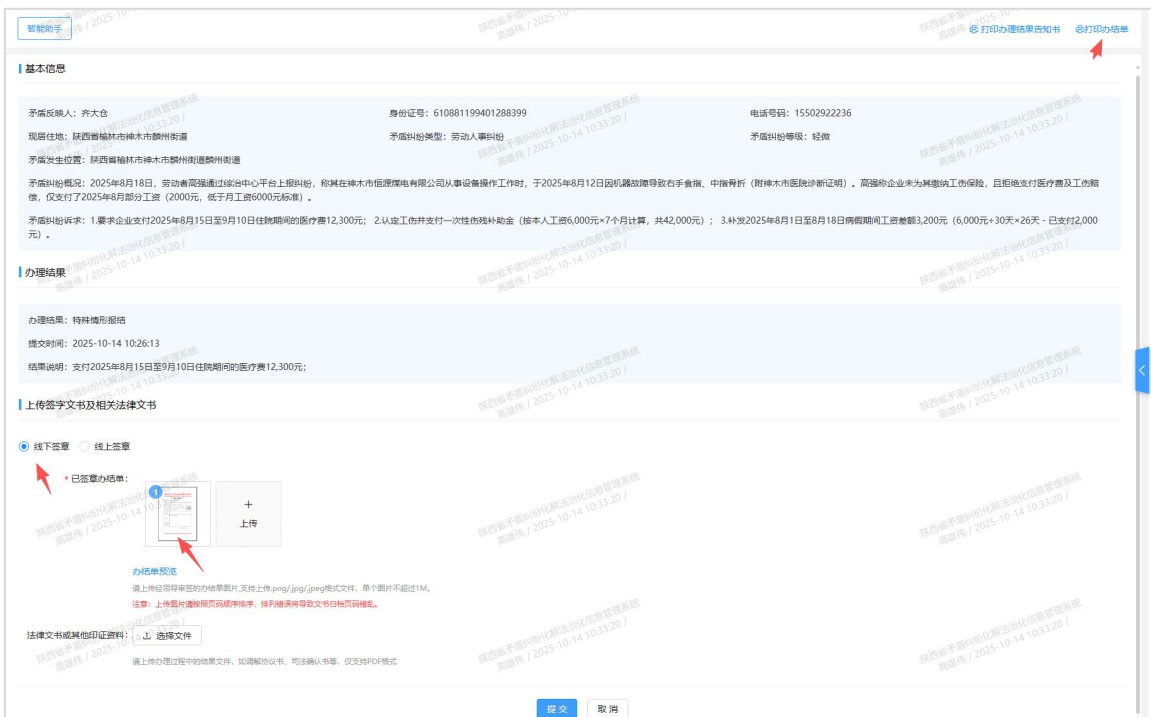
智能助手

打印办理结果告知书　打印办结单

基本信息

矛盾反映人：齐大仓
身份证号：610881199401288399
电话号码：15502922236
现居住地：陕西省榆林市神木市麟州街道
矛盾纠纷类型：劳动人事纠纷
矛盾纠纷等级：轻微
矛盾发生位置：陕西省榆林市神木市麟州街道麟州街道

矛盾纠纷概况：2025年8月18日，劳动者高强通过综治中心平台上报纠纷，称其在神木市恒源煤电有限公司从事设备操作工作时，于2025年8月12日因机器故障导致右手食指、中指骨折（附神木市医院诊断证明）。高强称企业未为其缴纳工伤保险，且拒绝支付医疗费及工伤赔偿，仅支付了2025年8月部分工资（2000元，低于月工资6000元标准）。

矛盾纠纷诉求：1.要求企业支付2025年8月15日至9月10日住院期间的医疗费12,300元； 2.认定工伤并支付一次性伤残补助金（按本人工资6,000元×7个月计算，共42,000元）； 3.补发2025年8月1日至8月18日病假期间工资差额3,200元（6,000元÷30天×26天－已支付2,000元）。

办理结果

办理结果：特殊情形报结
提交时间：2025-10-14 10:26:13
结果说明：支付2025年8月15日至9月10日住院期间的医疗费12,300元；

上传签字文书及相关法律文书

线下签章　线上签章

* 已签章办结单：
1
+
上传
办结单预览
请上传经领导审签的办结单图片,支持上传.png/.jpg/.jpeg格式文件，单个图片不超过1M。
注意：上传图片请按照页码顺序排序，排列错误将导致文书归档页码错乱。

法律文书或其他印证资料：　选择文件
请上传办理过程中的结果文件、如调解协议书、司法确认书等，仅支持PDF格式

提交　取消

陕西省矛盾纠纷化解法治化信息管理系统 高继伟 / 2025-10-14 10:33:20 /